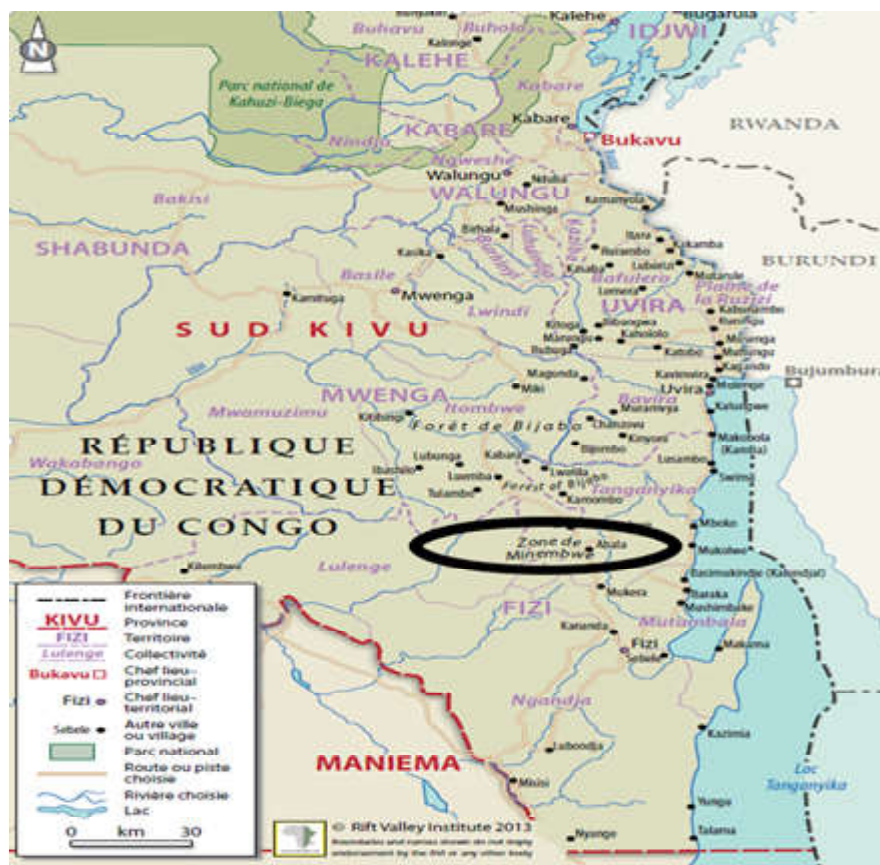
N

Bunyakiri
Buhavu
Buholo
Kalehe
Bugarula
IDJWI
Kalonge
KALEHE
Parc national de Kahuzi-Biega
Kabare
KABARE
Kabare
Bukavu
RWANDA
Ninja
Ngweshe
Walungu
WALUNGU
Nduba
Mushinga
Kamanyola
Bakisi
SHABUNDA
Burhale
Luhwindja
Kaziba
Itara
Luvungi
Rurambo
Lubarika
Katala
Bafulero
Lemera
Plaine de la Ruzizi
BURUNDI
Basile
Kasika
Kamituga
Mwenga
UVIRA
Lwindi
Kiliba
SUD KIVU
Kitoga
Mulenge
Budaga
Kaholelo
Katobo
Kiliba
Mulenge
Kagando
Kavimvira
Bujumbura
Magunda
Miki
MWENGA
Bavira
Uvira
Kalundu
Kilibula
Itombwe
Muramvya
Mwamuzimu
Forêt de Bijabo
Chanzovu
Kimyaka
Bijombo
Kalundu
RÉPUBLIQUE
Wakabango
Lubanga
Kabanga
Lweba
Makobola (Kasiba)
Ibachilo
Lusambo
Swima
Luemba
Forest of Bijabo
Tanganyika
DÉMOCRATIQUE
Talambo
Kamombo
DU CONGO
Mboko
Zone de Minembwe
Abala
Mukolwe
Lulenge
Kilembwe
Frontière internationale
Bacimakindu (Kalundja)
KIVU Province
FIZI Territoire
Lulenge Collectivité
Bukavu Chef lieu-provincial
Fizi Chef lieu-territorial
Sebele Autre ville ou village
Parc national
Route ou piste choisie
Rivière choisie
Lac
0 km 30
Mokera
Baraka
Mushimbake
FIZI
Mutambala
Kananda
Fizi
Sebele
Makama
Ngandja
Kazimia
MANIEMA
Lubondja
Lac Tanganyika
Misisi
Yungu
© Rift Valley Institute 2013
Boundaries and names shown do not imply endorsement by the RVI or any other body
Nyango
Talama